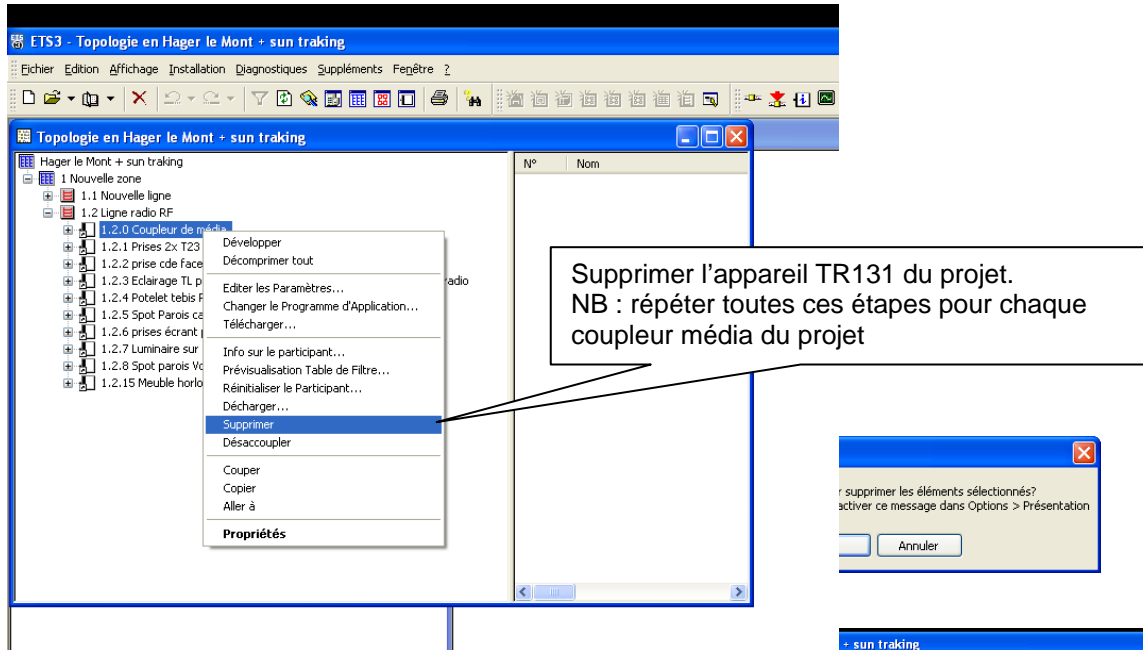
ETS3 - Topologie en Hager le Mont + sun traking

Fichier Edition Affichage Installation Diagnostiques Suppléments Fenêtre ?

Topologie en Hager le Mont + sun traking

Hager le Mont + sun traking
1 Nouvelle zone
1.1 Nouvelle ligne
1.2 Ligne radio RF
1.2.0 Coupleur de média
1.2.1 Prises 2x T23
1.2.2 prise cde face
1.2.3 Eclairage TL p
1.2.4 Potelet tebis F
1.2.5 Spot Parois ca
1.2.6 prises écrant
1.2.7 Luminaire sur
1.2.8 Spot parois Vo
1.2.15 Meuble horlo

radio

Développer
Décomprimer tout
Editer les Paramètres...
Changer le Programme d'Application...
Télécharger...
Info sur le participant...
Prévisualisation Table de Filtre...
Réinitialiser le Participant...
Décharger...
Supprimer
Désaccoupler
Couper
Copier
Aller à
Propriétés

N° Nom

Supprimer l'appareil TR131 du projet.
NB : répéter toutes ces étapes pour chaque coupleur média du projet

r supprimer les éléments sélectionnés?
activer ce message dans Options > Présentation
Annuler

+ sun traking